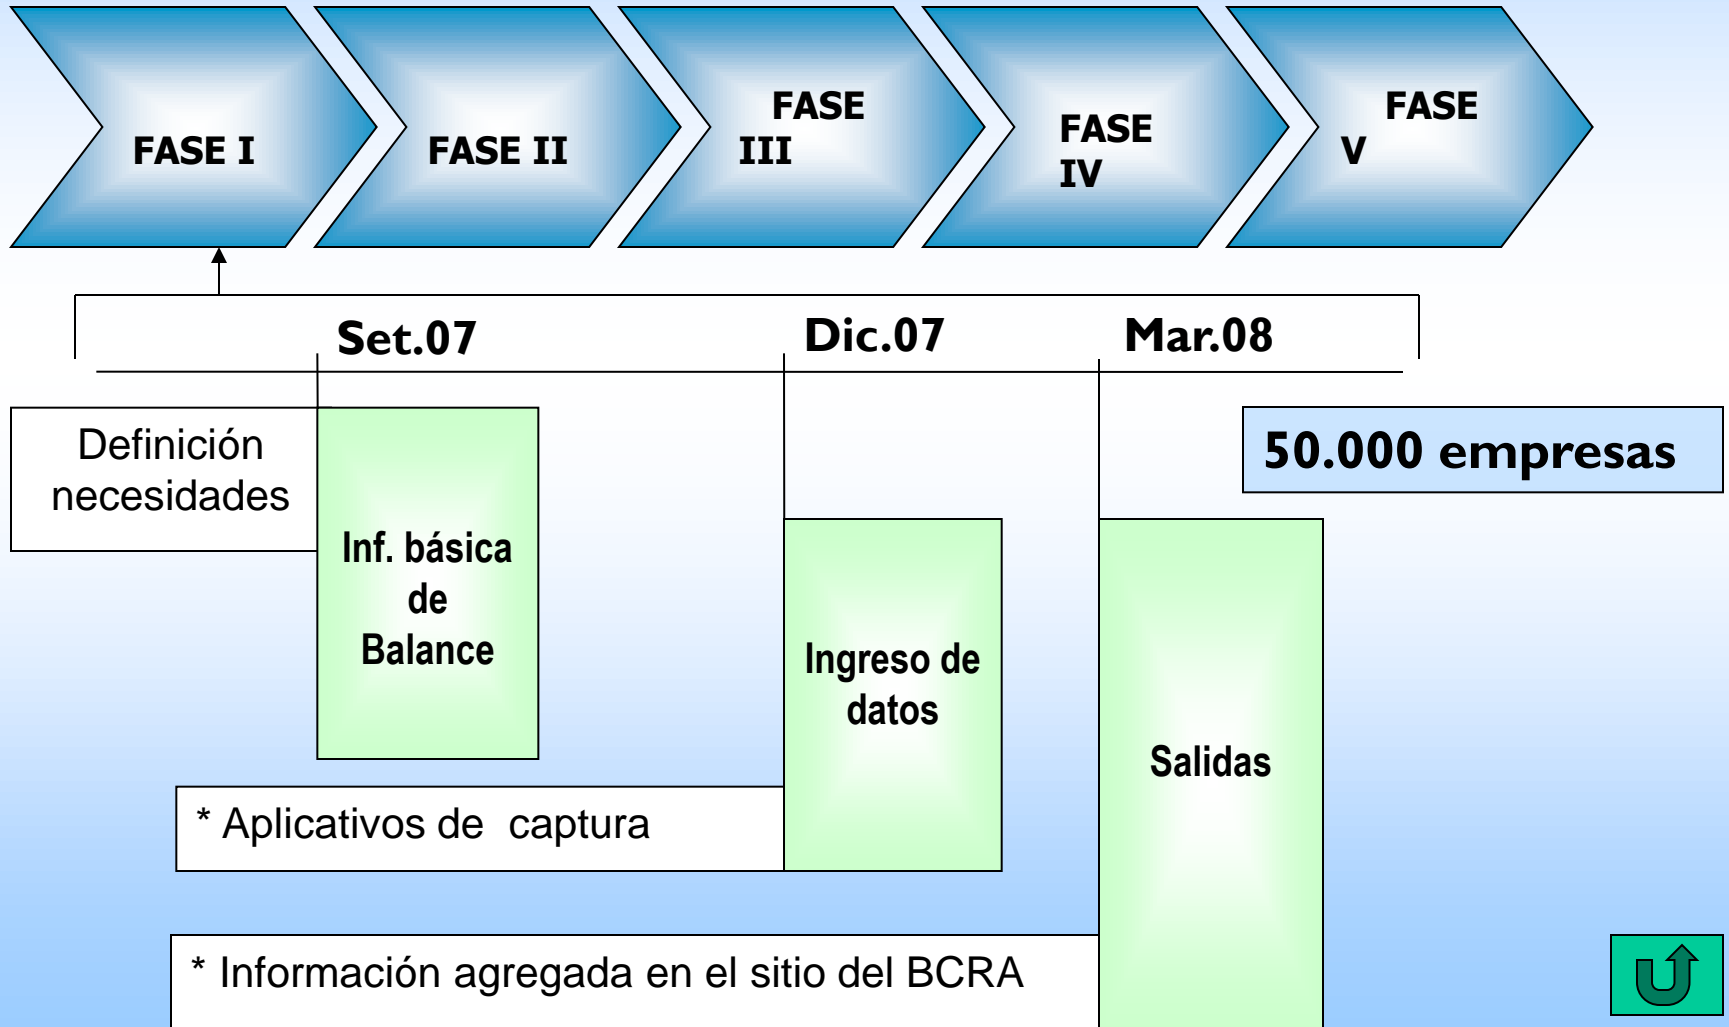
FASE I

FASE II

FASE III

FASE IV

FASE V

Set.07

Dic.07

Mar.08

Definición necesidades

Inf. básica de Balance

50.000 empresas

Ingreso de datos

Salidas

* Aplicativos de captura

* Información agregada en el sitio del BCRA